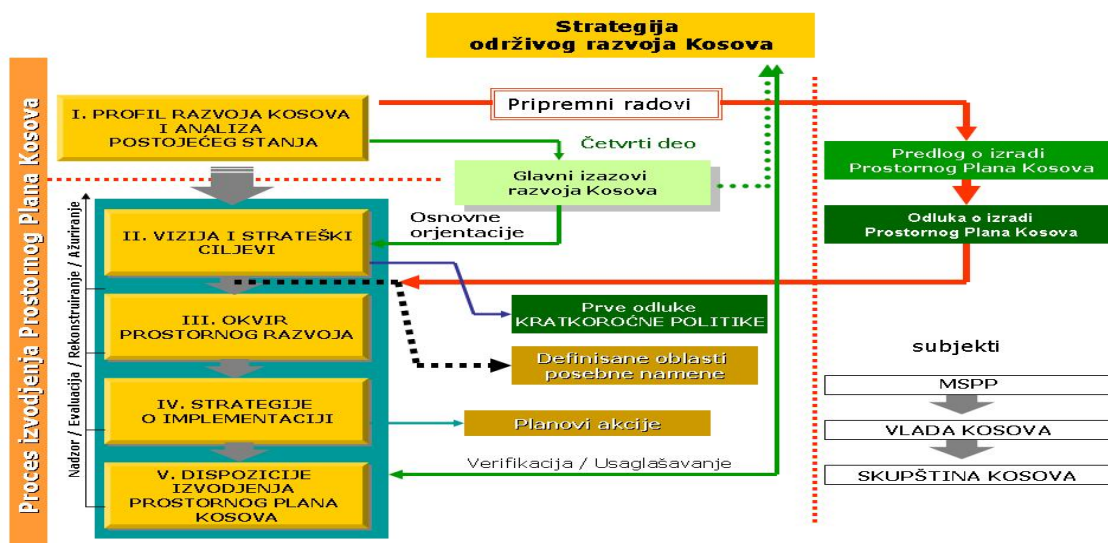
Strategija održivog razvoja Kosova

Proces izvodjenja Prostornog Plana Kosova

I. PROFIL RAZVOJA KOSOVA I ANALIZA POSTOJEĆEG STANJA

Pripremni radovi

Četvrti deo

Glavni izazovi razvoja Kosova

Predlog o izradi Prostornog Plana Kosova

Odluka o izradi Prostornog Plana Kosova

Nadzor / Evaluacija / Rekonstruiranje / Ažuriranje

Osnovne orjentacije

II. VIZIJA I STRATEŠKI CILJEVI

III. OKVIR PROSTORNOG RAZVOJA

Prve odluke KRATKOROČNE POLITIKE

Definisane oblasti posebne namene

subjekti

IV. STRATEGIJE O IMPLEMENTACIJI

Planovi akcije

MSPP

VLADA KOSOVA

Verifikacija / Usaglašavanje

V. DISPOZICIJE IZVODJENJA PROSTORNOG PLANA KOSOVA

SKUPŠTINA KOSOVA